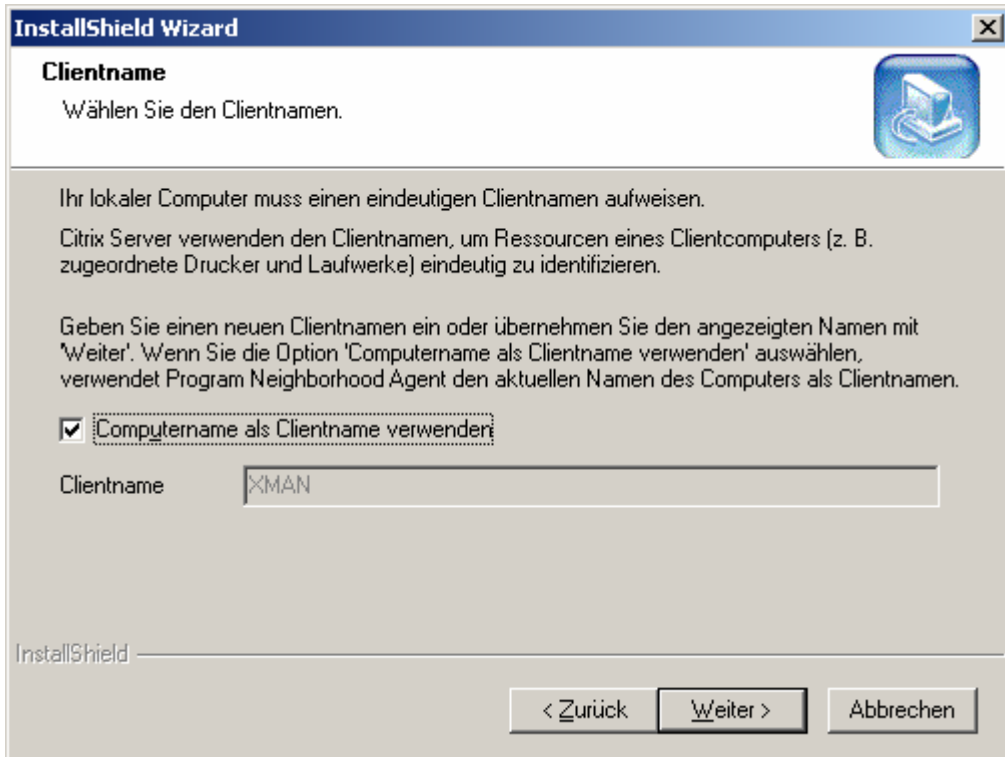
InstallShield Wizard

Clientname

Wählen Sie den Clientnamen.

Ihr lokaler Computer muss einen eindeutigen Clientnamen aufweisen.

Citrix Server verwenden den Clientnamen, um Ressourcen eines Clientcomputers (z. B. zugeordnete Drucker und Laufwerke) eindeutig zu identifizieren.

Geben Sie einen neuen Clientnamen ein oder übernehmen Sie den angezeigten Namen mit 'Weiter'. Wenn Sie die Option 'Computername als Clientname verwenden' auswählen, verwendet Program Neighborhood Agent den aktuellen Namen des Computers als Clientnamen.

Computername als Clientname verwenden

Clientname XMAN

InstallShield

< Zurück Weiter > Abbrechen